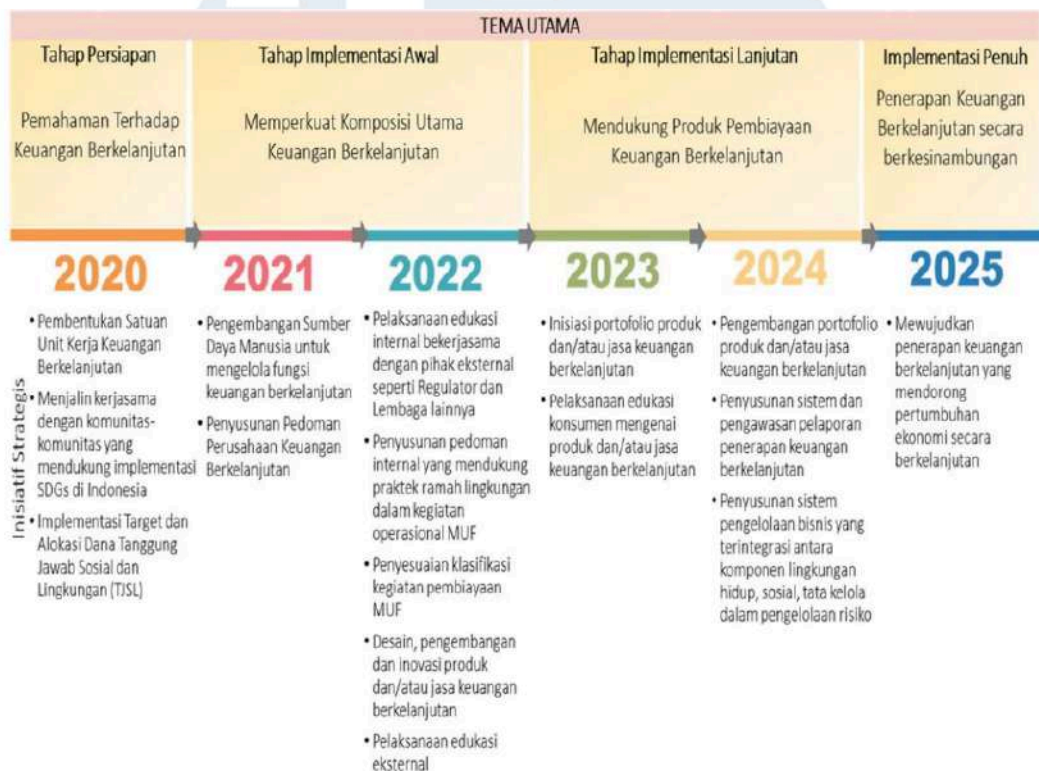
TEMA UTAMA

Tahap Persiapan

Pemahaman Terhadap Keuangan Berkelanjutan

Tahap Implementasi Awal

Memperkuat Komposisi Utama Keuangan Berkelanjutan

Tahap Implementasi Lanjutan

Mendukung Produk Pembiayaan Keuangan Berkelanjutan

Implementasi Penuh

Penerapan Keuangan Berkelanjutan secara berkesinambungan

2020

2021

2022

2023

2024

2025

Inisiatif Strategis

• Pembentukan Satuan Unit Kerja Keuangan Berkelanjutan
• Menjalin kerjasama dengan komunitas-komunitas yang mendukung implementasi SDGs di Indonesia
• Implementasi Target dan Alokasi Dana Tanggung Jawab Sosial dan Lingkungan (TJSL)

• Pengembangan Sumber Daya Manusia untuk mengelola fungsi keuangan berkelanjutan
• Penyusunan Pedoman Perusahaan Keuangan Berkelanjutan

• Pelaksanaan edukasi internal bekerjasama dengan pihak eksternal seperti Regulator dan Lembaga lainnya
• Penyusunan pedoman internal yang mendukung praktek ramah lingkungan dalam kegiatan operasional MUF
• Penyesuaian klasifikasi kegiatan pembiayaan MUF
• Desain, pengembangan dan inovasi produk dan/atau jasa keuangan berkelanjutan
• Pelaksanaan edukasi eksternal

• Inisiasi portofolio produk dan/atau jasa keuangan berkelanjutan
• Pelaksanaan edukasi konsumen mengenai produk dan/atau jasa keuangan berkelanjutan

• Pengembangan portofolio produk dan/atau jasa keuangan berkelanjutan
• Penyusunan sistem dan pengawasan pelaporan penerapan keuangan berkelanjutan
• Penyusunan sistem pengelolaan bisnis yang terintegrasi antara komponen lingkungan hidup, sosial, tata kelola dalam pengelolaan risiko

• Mewujudkan penerapan keuangan berkelanjutan yang mendorong pertumbuhan ekonomi secara berkelanjutan